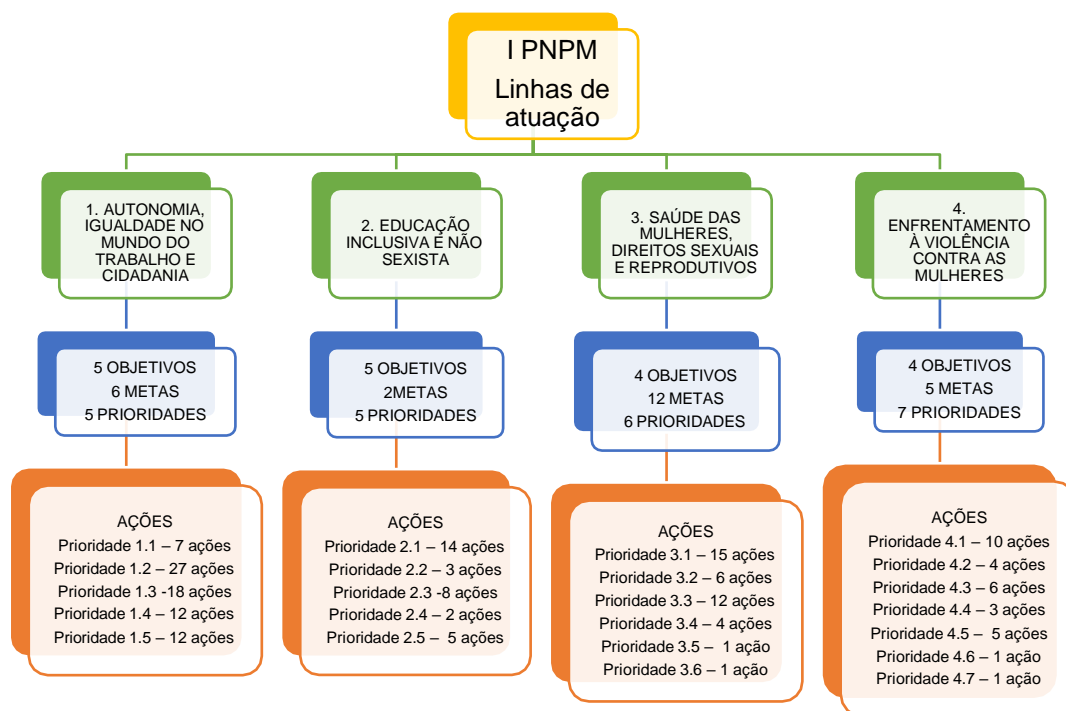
I PNPM
Linhas de atuação

1. AUTONOMIA, IGUALDADE NO MUNDO DO TRABALHO E CIDADANIA

5 OBJETIVOS
6 METAS
5 PRIORIDADES

AÇÕES
Prioridade 1.1 – 7 ações
Prioridade 1.2 – 27 ações
Prioridade 1.3 -18 ações
Prioridade 1.4 – 12 ações
Prioridade 1.5 – 12 ações

2. EDUCAÇÃO INCLUSIVA E NÃO SEXISTA

5 OBJETIVOS
2METAS
5 PRIORIDADES

AÇÕES
Prioridade 2.1 – 14 ações
Prioridade 2.2 – 3 ações
Prioridade 2.3 -8 ações
Prioridade 2.4 – 2 ações
Prioridade 2.5 – 5 ações

3. SAÚDE DAS MULHERES, DIREITOS SEXUAIS E REPRODUTIVOS

4 OBJETIVOS
12 METAS
6 PRIORIDADES

AÇÕES
Prioridade 3.1 – 15 ações
Prioridade 3.2 – 6 ações
Prioridade 3.3 – 12 ações
Prioridade 3.4 – 4 ações
Prioridade 3.5 – 1 ação
Prioridade 3.6 – 1 ação

4. ENFRENTAMENTO À VIOLÊNCIA CONTRA AS MULHERES

4 OBJETIVOS
5 METAS
7 PRIORIDADES

AÇÕES
Prioridade 4.1 – 10 ações
Prioridade 4.2 – 4 ações
Prioridade 4.3 – 6 ações
Prioridade 4.4 – 3 ações
Prioridade 4.5 – 5 ações
Prioridade 4.6 – 1 ação
Prioridade 4.7 – 1 ação